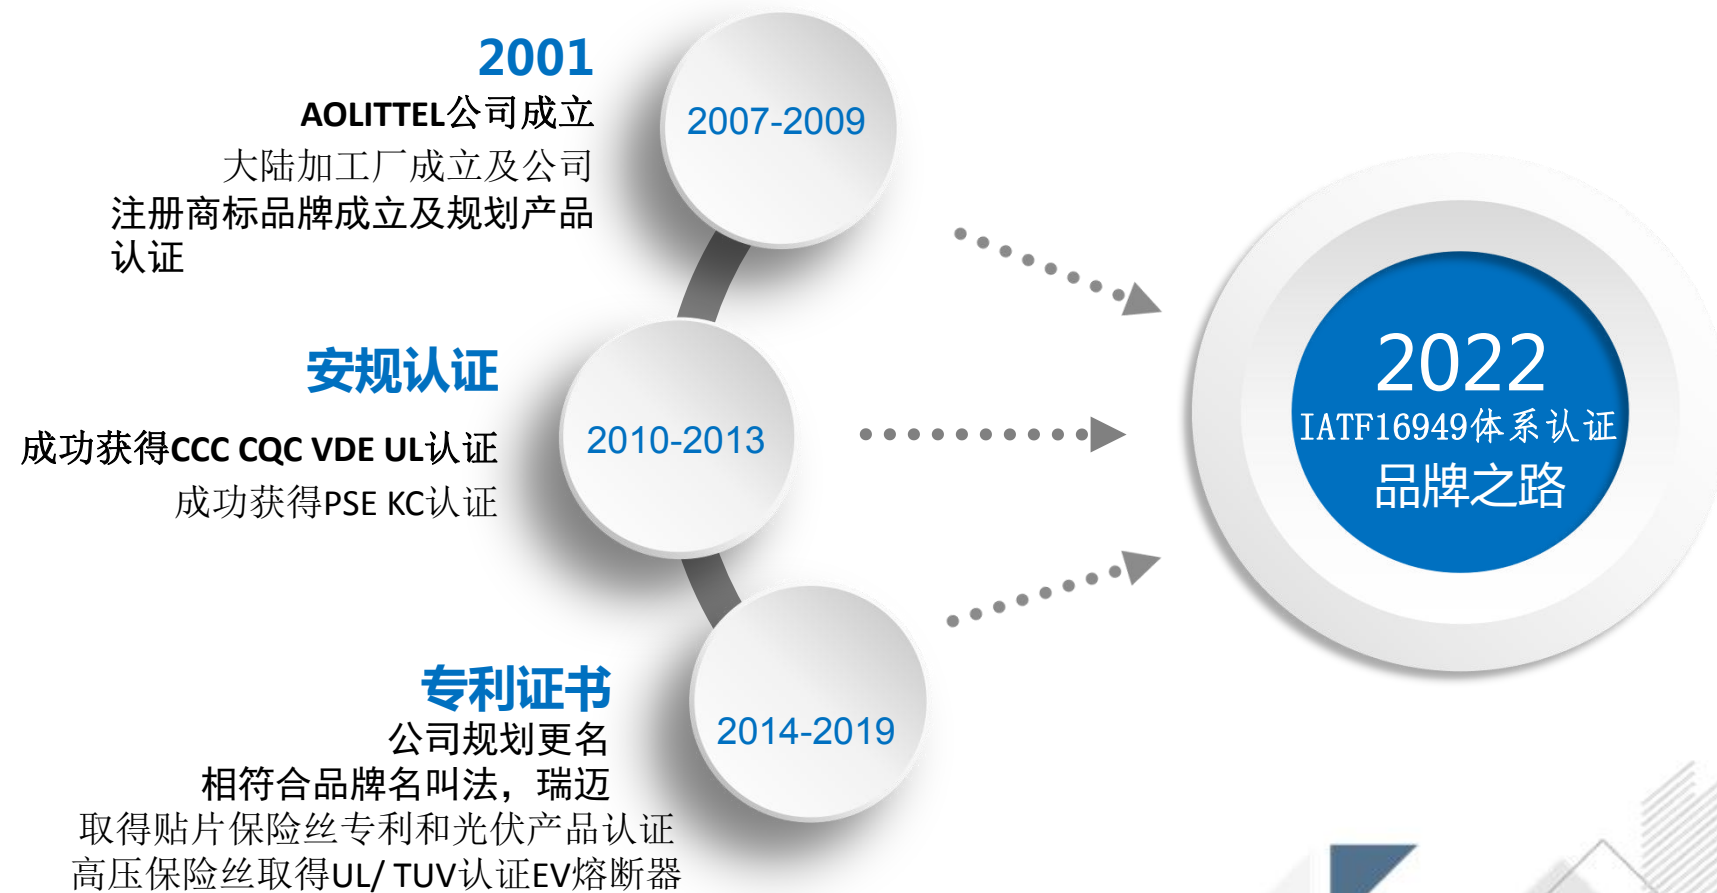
2001
AOLITTEL公司成立
大陆加工厂成立及公司
注册商标品牌成立及规划产品认证

2007-2009

安规认证
成功获得CCC CQC VDE UL认证
成功获得PSE KC认证

2010-2013

专利证书
公司规划更名
相符合品牌名叫法，瑞迈
取得贴片保险丝专利和光伏产品认证
高压保险丝取得UL/ TUV认证EV熔断器

2014-2019

2022
IATF16949体系认证
品牌之路